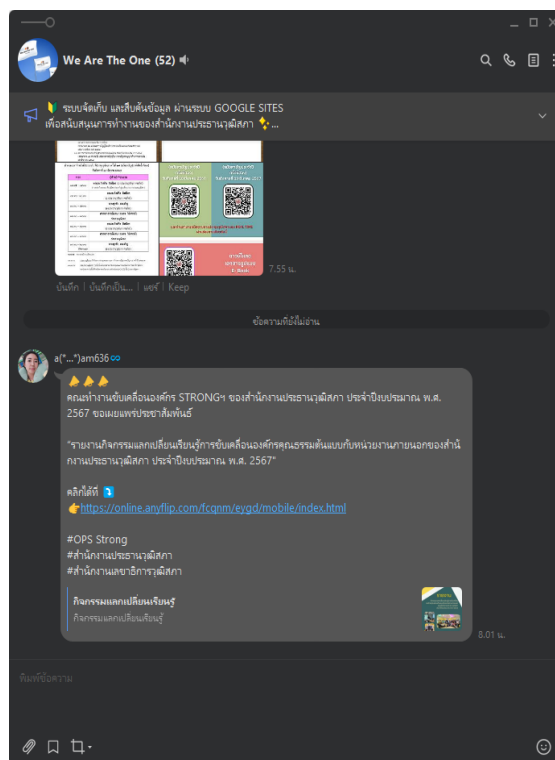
We Are The One (52)

ระบบจัดเก็บ และสืบค้นข้อมูล ผ่านระบบ GOOGLE SITES เพื่อสนับสนุนการทำงานของสำนักงานประธานวุฒิสภา ✨...

7.55 น.

บันทึก | บันทึกเป็น... | แชร์ | Keep

ข้อความที่ยังไม่อ่าน

a(*...*)am636

🙏🙏🙏
คณะทำงานขับเคลื่อนองค์กร STRONGฯ ของสำนักงานประธานวุฒิสภา ประจำปีงบประมาณ พ.ศ. 2567 ขอเผยแพร่ประชาสัมพันธ์

"รายงานกิจกรรมแลกเปลี่ยนเรียนรู้การขับเคลื่อนองค์กรคุณธรรมต้นแบบกับหน่วยงานภายนอกของสำนักงานประธานวุฒิสภา ประจำปีงบประมาณ พ.ศ. 2567"

คลิกได้ที่ ⤵️
👉https://online.anyflip.com/fcqnm/eygd/mobile/index.html

#OPS Strong
#สำนักงานประธานวุฒิสภา
#สำนักงานเลขาธิการวุฒิสภา

กิจกรรมแลกเปลี่ยนเรียนรู้
กิจกรรมแลกเปลี่ยนเรียนรู้

8.01 น.

พิมพ์ข้อความ